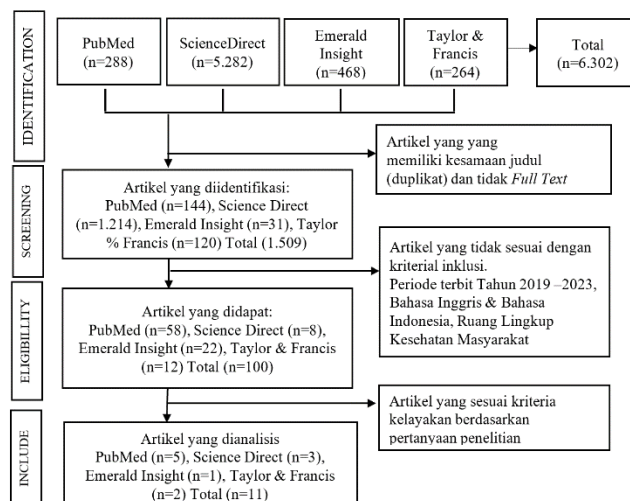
IDENTIFICATION

PubMed (n=288)

ScienceDirect (n=5.282)

Emerald Insight (n=468)

Taylor & Francis (n=264)

Total (n=6.302)

Artikel yang yang memiliki kesamaan judul (duplikat) dan tidak *Full Text*

SCREENING

Artikel yang diidentifikasi: PubMed (n=144), Science Direct (n=1.214), Emerald Insight (n=31), Taylor % Francis (n=120) Total (1.509)

Artikel yang tidak sesuai dengan kriterial inklusi. Periode terbit Tahun 2019 –2023, Bahasa Inggris & Bahasa Indonesia, Ruang Lingkup Kesehatan Masyarakat

ELIGIBILLITY

Artikel yang didapat: PubMed (n=58), Science Direct (n=8), Emerald Insight (n=22), Taylor & Francis (n=12) Total (n=100)

Artikel yang sesuai kriteria kelayakan berdasarkan pertanyaan penelitian

INCLUDE

Artikel yang dianalisis PubMed (n=5), Science Direct (n=3), Emerald Insight (n=1), Taylor & Francis (n=2) Total (n=11)